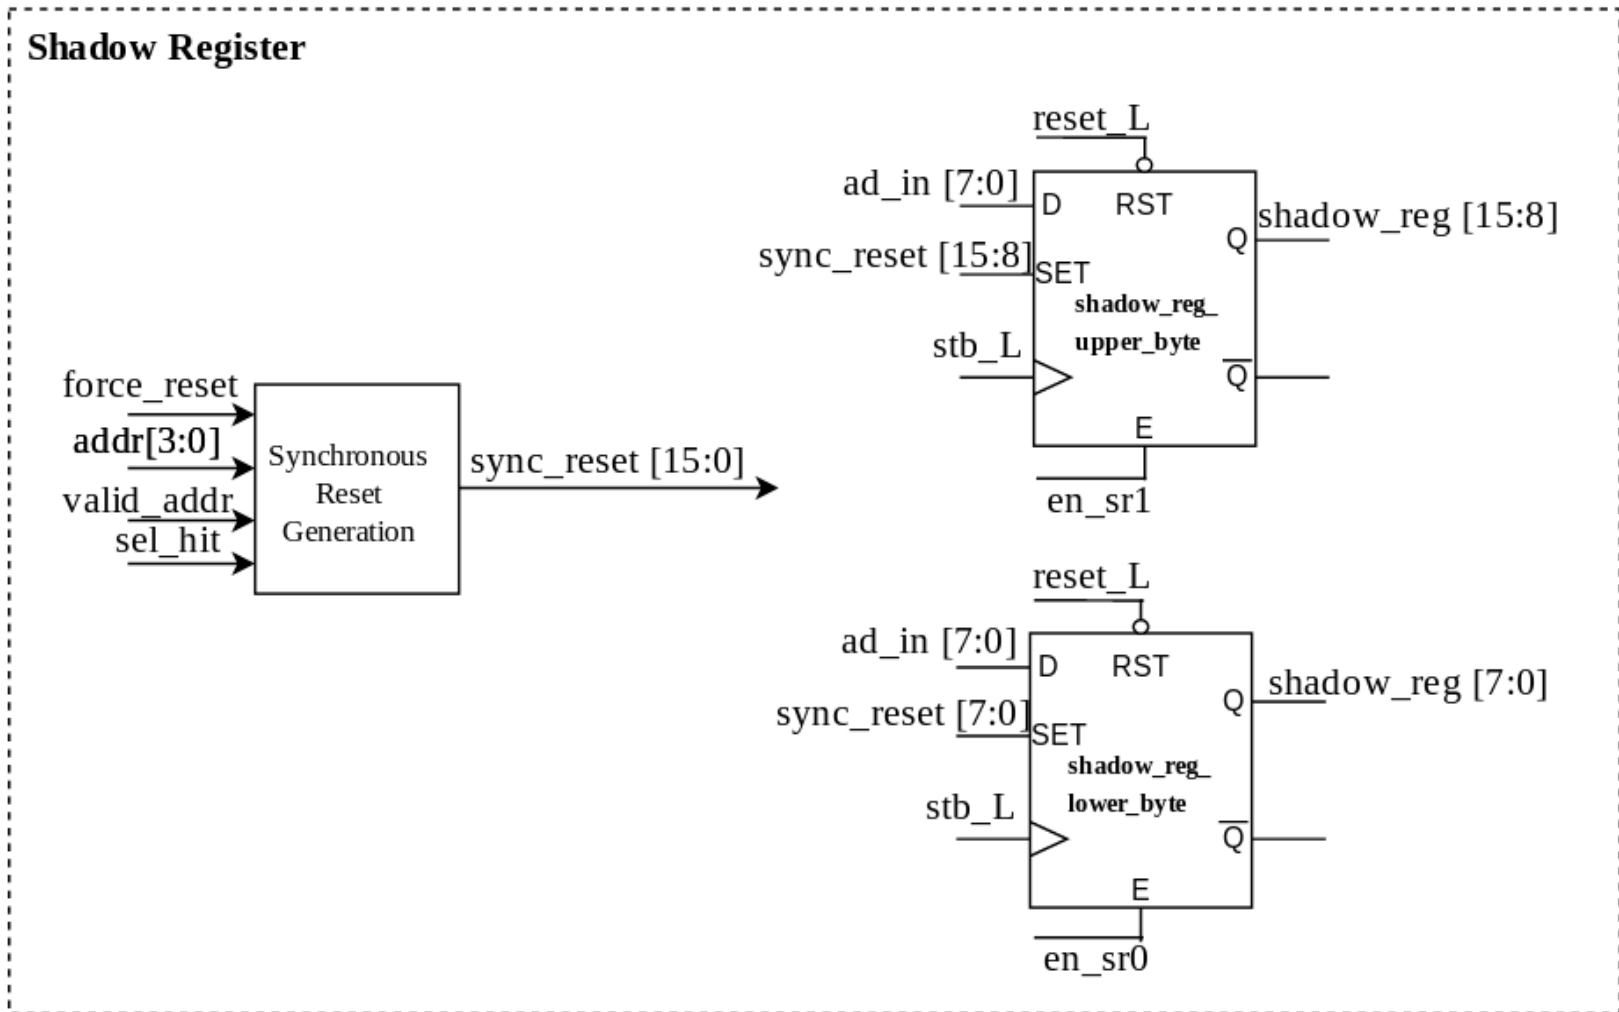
Shadow Register

force_reset
addr[3:0]
valid_addr
sel_hit

Synchronous Reset Generation

sync_reset [15:0]

reset_L
ad_in [7:0]
D
RST
Q
shadow_reg [15:8]
sync_reset [15:8]
SET
shadow_reg_
upper_byte
stb_L
$\overline{Q}$
E
en_sr1

reset_L
ad_in [7:0]
D
RST
Q
shadow_reg [7:0]
sync_reset [7:0]
SET
shadow_reg_
lower_byte
stb_L
$\overline{Q}$
E
en_sr0